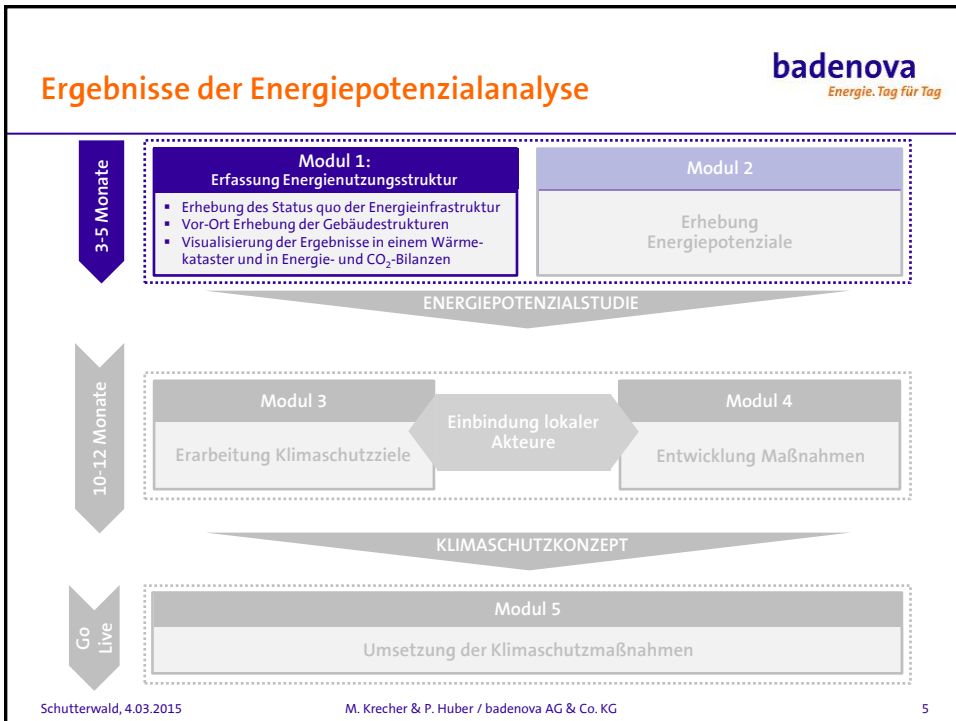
Ergebnisse der Energiepotenzialanalyse

badenova
Energie. Tag für Tag

3-5 Monate

Modul 1:
Erfassung Energienutzungsstruktur

- Erhebung des Status quo der Energieinfrastruktur
- Vor-Ort Erhebung der Gebäudestrukturen
- Visualisierung der Ergebnisse in einem Wärmekataster und in Energie- und $CO_2$-Bilanzen

Modul 2

Erhebung Energiepotenziale

ENERGIEPOTENZIALSTUDIE

10-12 Monate

Modul 3

Erarbeitung Klimaschutzziele

Einbindung lokaler Akteure

Modul 4

Entwicklung Maßnahmen

KLIMASCHUTZKONZEPT

Go Live

Modul 5

Umsetzung der Klimaschutzmaßnahmen

Schutterwald, 4.03.2015

M. Krecher & P. Huber / badenova AG & Co. KG

5